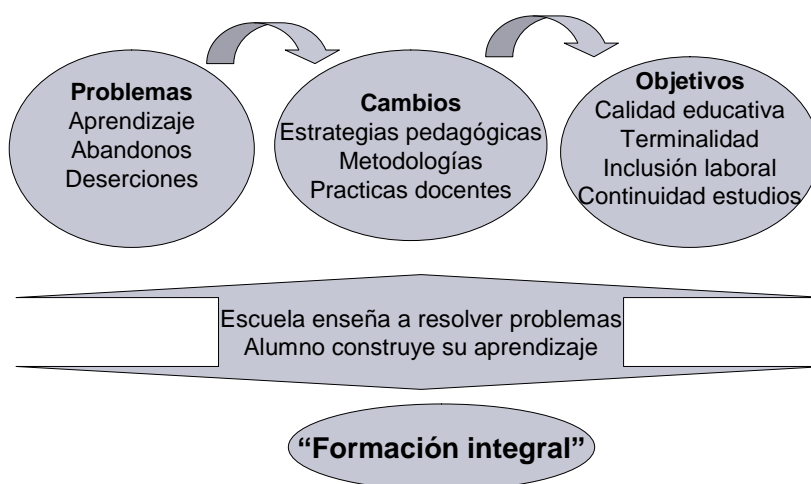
**Problemas**
Aprendizaje
Abandonos
Deserciones

**Cambios**
Estrategias pedagógicas
Metodologías
Practicas docentes

**Objetivos**
Calidad educativa
Terminalidad
Inclusión laboral
Continuidad estudios

Escuela enseña a resolver problemas
Alumno construye su aprendizaje

**"Formación integral"**